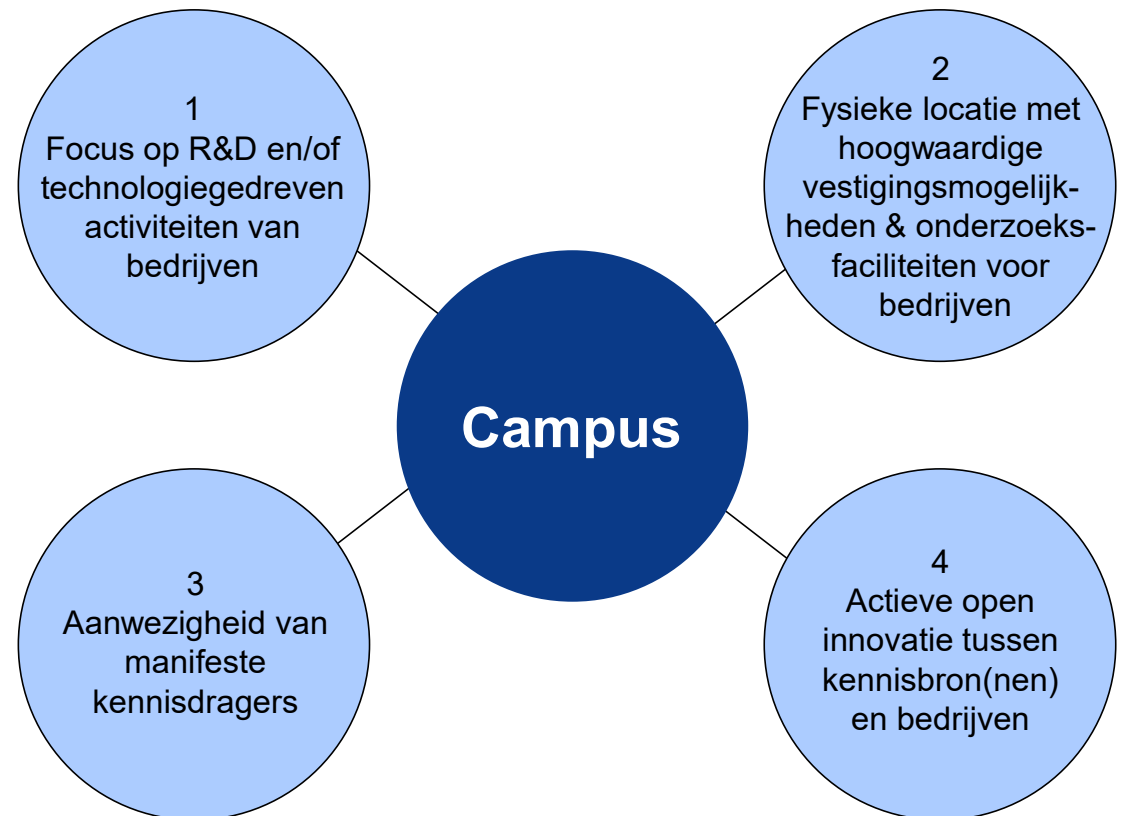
1
Focus op R&D en/of technologiegedreven activiteiten van bedrijven

2
Fysieke locatie met hoogwaardige vestigingsmogelijkheden & onderzoeksfaciliteiten voor bedrijven

Campus

3
Aanwezigheid van manifeste kennisdragers

4
Actieve open innovatie tussen kennisbron(nen) en bedrijven